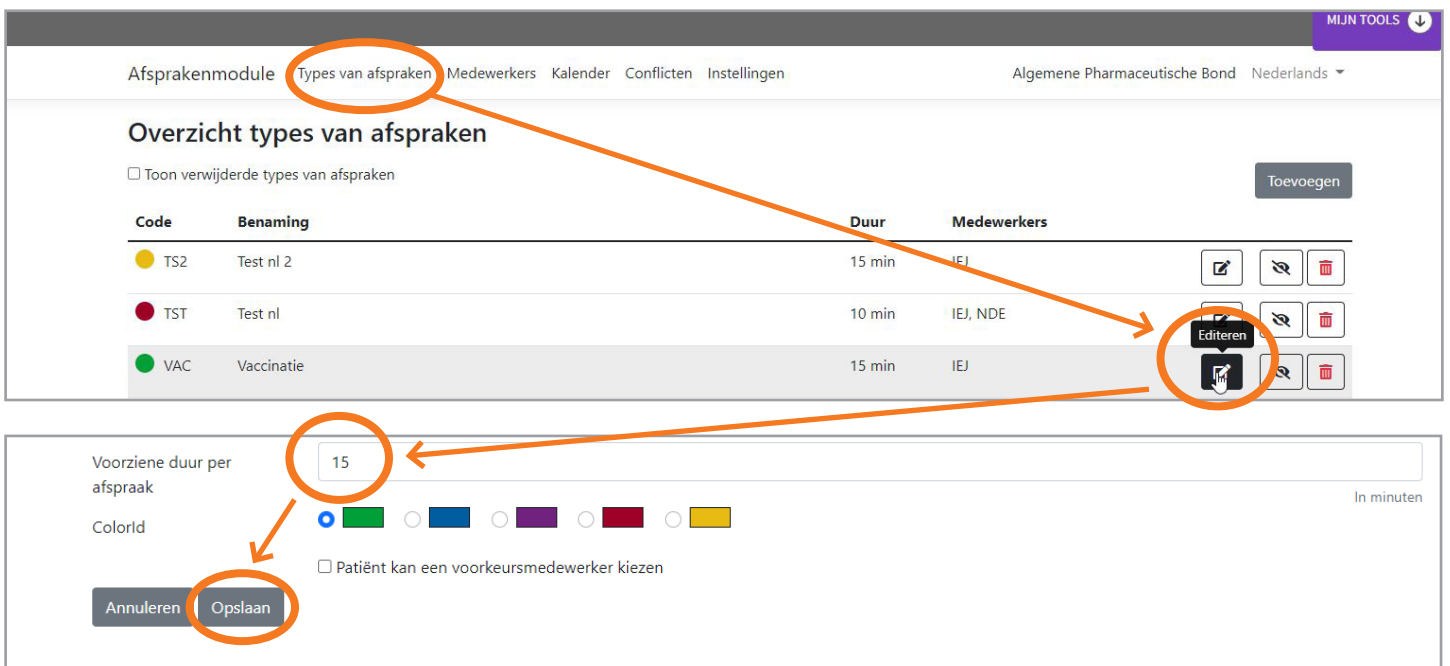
MIJN TOOLS

Afsprakenmodule Types van afspraken Medewerkers Kalender Conflicten Instellingen Algemene Pharmaceutische Bond Nederlands

Overzicht types van afspraken

Toon verwijderde types van afspraken

Toevoegen

| Code | Benaming | Duur | Medewerkers |
|---|---|---|---|
| TS2 | Test nl 2 | 15 min | IEJ |
| TST | Test nl | 10 min | IEJ, NDE |
| VAC | Vaccinatie | 15 min | IEJ |

Editeren

Voorziene duur per afspraak 15

In minuten

ColorId

Patiënt kan een voorkeursmedewerker kiezen

Annuleren Opslaan